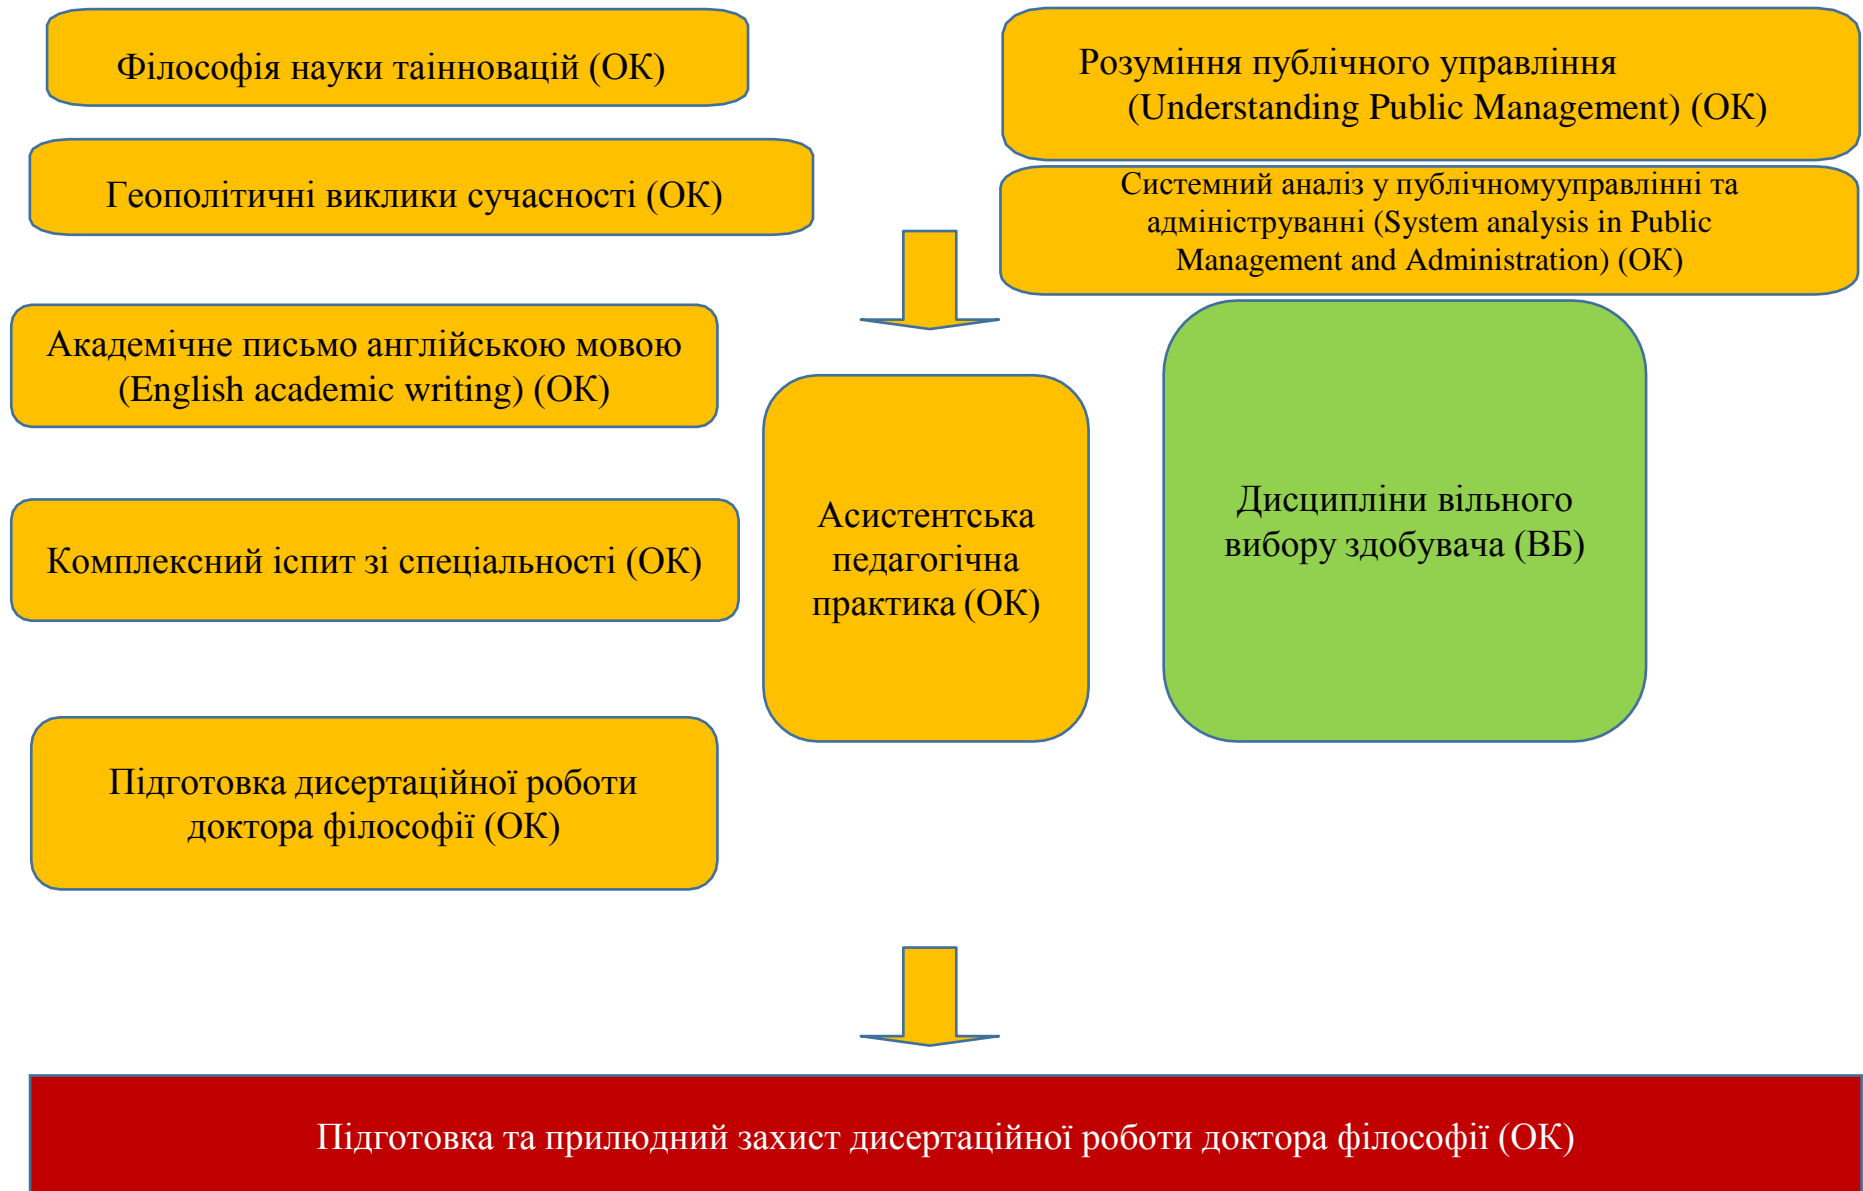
Філософія науки таінновацій (ОК)

Розуміння публічного управління (Understanding Public Management) (ОК)

Геополітичні виклики сучасності (ОК)

Системний аналіз у публічномууправлінні та адмініструванні (System analysis in Public Management and Administration) (ОК)

Академічне письмо англійською мовою (English academic writing) (ОК)

Асистентська педагогічна практика (ОК)

Дисципліни вільного вибору здобувача (ВБ)

Комплексний іспит зі спеціальності (ОК)

Підготовка дисертаційної роботи доктора філософії (ОК)

Підготовка та прилюдний захист дисертаційної роботи доктора філософії (ОК)